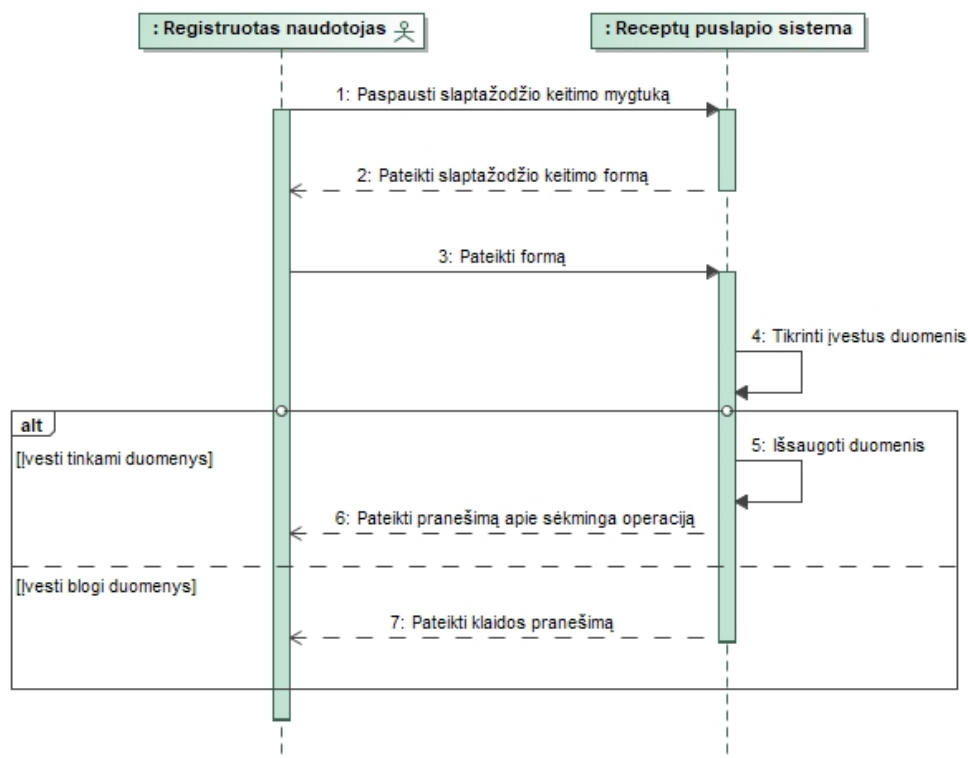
: Registruotas naudotojas

: Receptų puslapio sistema

1: Paspausti slaptažodžio keitimo mygtuką

2: Pateikti slaptažodžio keitimo formą

3: Pateikti formą

4: Tikrinti įvestus duomenis

alt

[Įvesti tinkami duomenys]

5: Išsaugoti duomenis

6: Pateikti pranešimą apie sėkminga operaciją

[Įvesti blogi duomenys]

7: Pateikti klaidos pranešimą